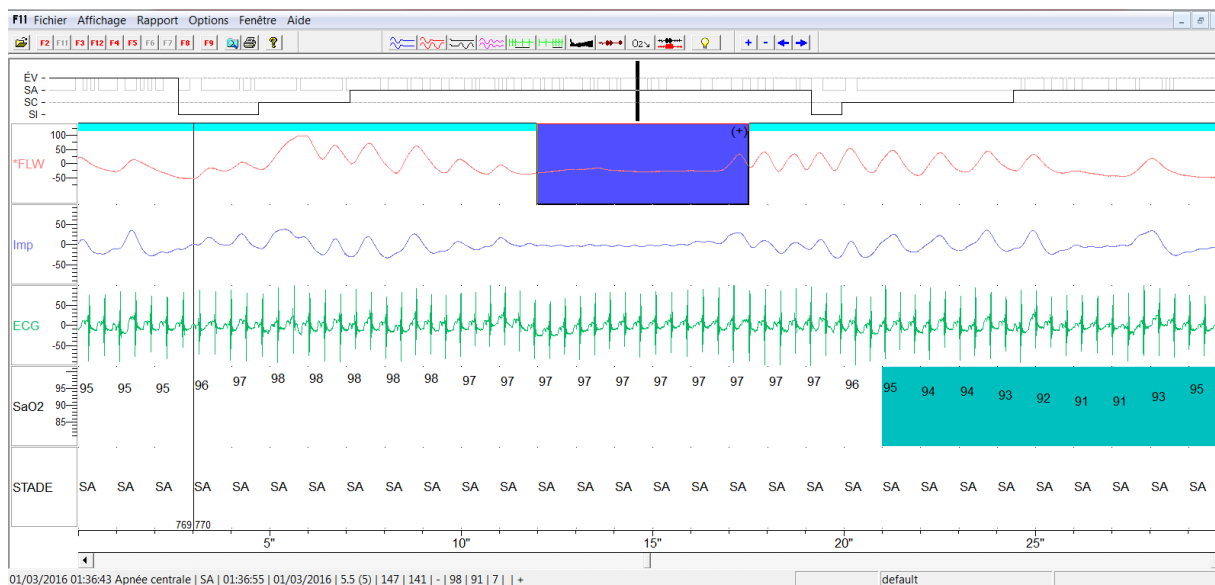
F11 Fichier Affichage Rapport Options Fenêtre Aide

F2 F11 F3 F12 F4 F5 F6 F7 F8 F9

O2

+ -

ÉV -
SA -
SC -
SI -

(+)

100
50
0
-50
*FLW

50
0
-50
Imp

50
0
-50
ECG

95
90
85
SaO2

95 95 95 96 97 98 98 98 98 98 97 97 97 97 97 97 97 97 97 97 96 95 94 94 93 92 91 91 93 95

STADE

SA SA SA SA SA SA SA SA SA SA SA SA SA SA SA SA SA SA SA SA SA SA SA SA SA SA SA SA SA SA

769 770

5" 10" 15" 20" 25"

01/03/2016 01:36:43 Apnée centrale | SA | 01:36:55 | 01/03/2016 | 5.5 (5) | 147 | 141 | - | 98 | 91 | 7 | | +

default